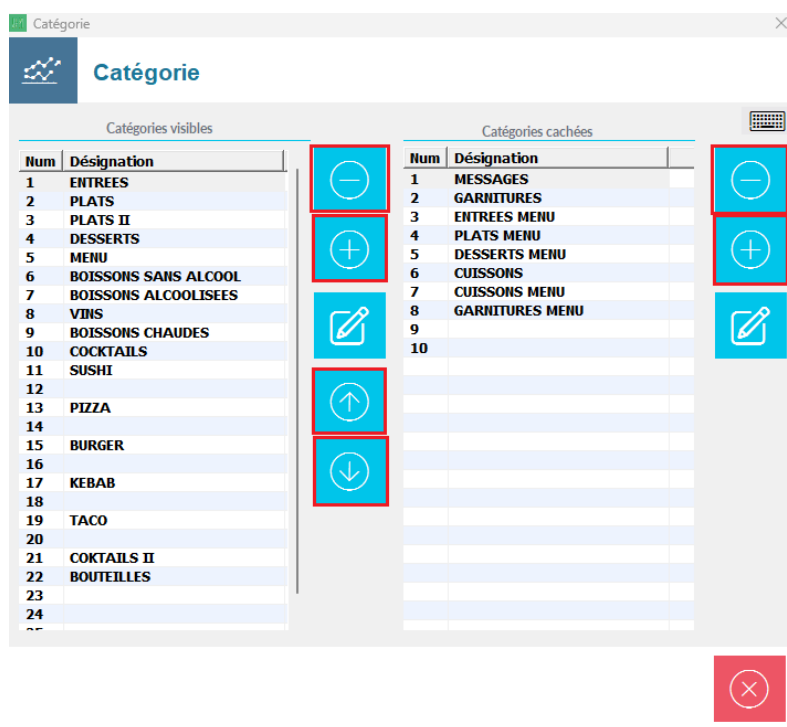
Catégorie

Catégorie

Catégories visibles

| Num | Désignation |
|---|---|
| 1 | ENTREES |
| 2 | PLATS |
| 3 | PLATS II |
| 4 | DESSERTS |
| 5 | MENU |
| 6 | BOISSONS SANS ALCOOL |
| 7 | BOISSONS ALCOOLISEES |
| 8 | VINS |
| 9 | BOISSONS CHAUDES |
| 10 | COCKTAILS |
| 11 | SUSHI |
| 12 | |
| 13 | PIZZA |
| 14 | |
| 15 | BURGER |
| 16 | |
| 17 | KEBAB |
| 18 | |
| 19 | TACO |
| 20 | |
| 21 | COKTAILS II |
| 22 | BOUTEILLES |
| 23 | |
| 24 | |
| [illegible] | |

Catégories cachées

| Num | Désignation |
|---|---|
| 1 | MESSAGES |
| 2 | GARNITURES |
| 3 | ENTREES MENU |
| 4 | PLATS MENU |
| 5 | DESSERTS MENU |
| 6 | CUISSONS |
| 7 | CUISSONS MENU |
| 8 | GARNITURES MENU |
| 9 | |
| 10 | |